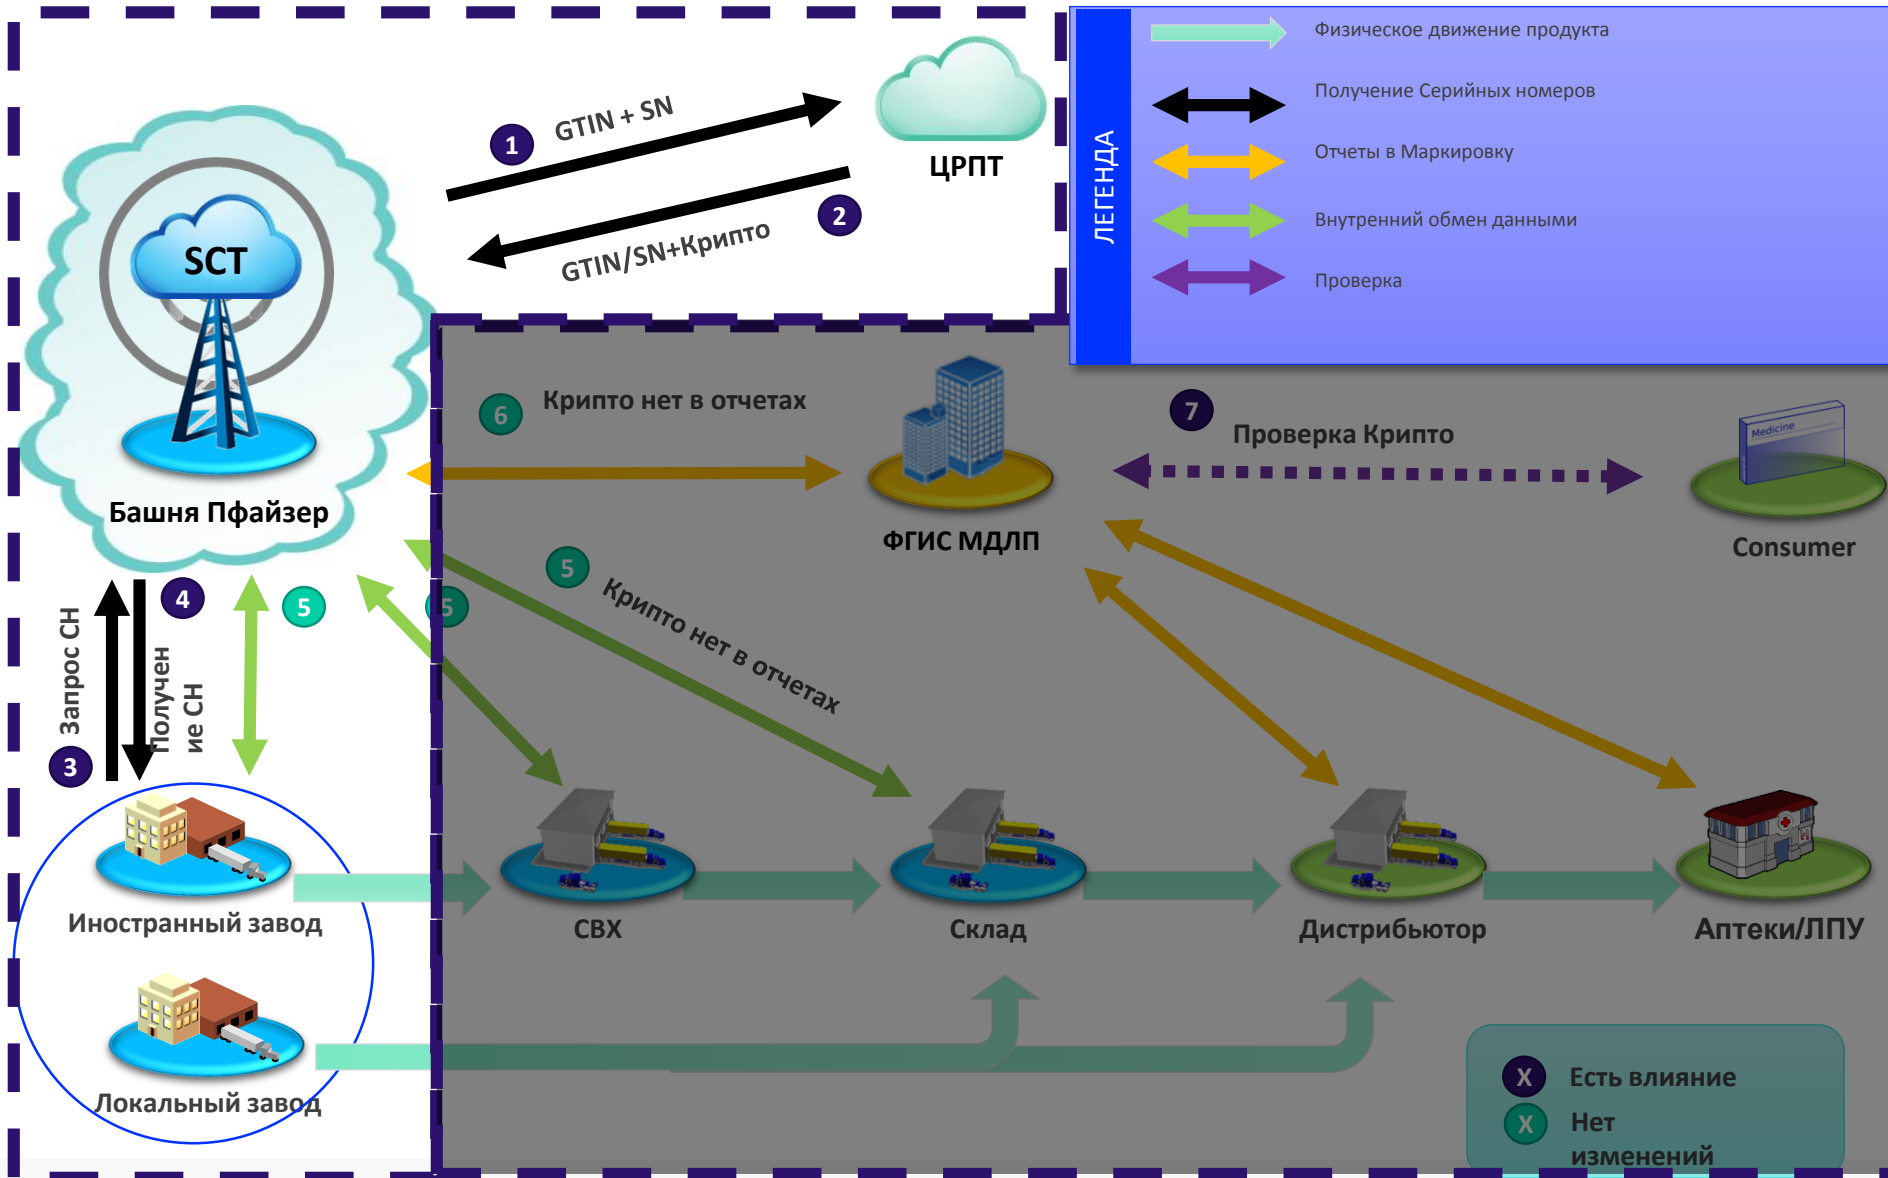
1 GTIN + SN

ЦРПТ

2 GTIN/SN+Крипто

ЛЕГЕНДА

Физическое движение продукта

Получение Серийных номеров

Отчеты в Маркировку

Внутренний обмен данными

Проверка

SCT

Башня Пфайзер

6 Крипто нет в отчетах

ФГИС МДЛП

7 Проверка Крипто

Medicine

Consumer

5 Крипто нет в отчетах

Запрос СН

4

Получение СН

3

5

5

Иностранный завод

СВХ

Склад

Дистрибьютор

Аптеки/ЛПУ

Локальный завод

X Есть влияние

X Нет изменений